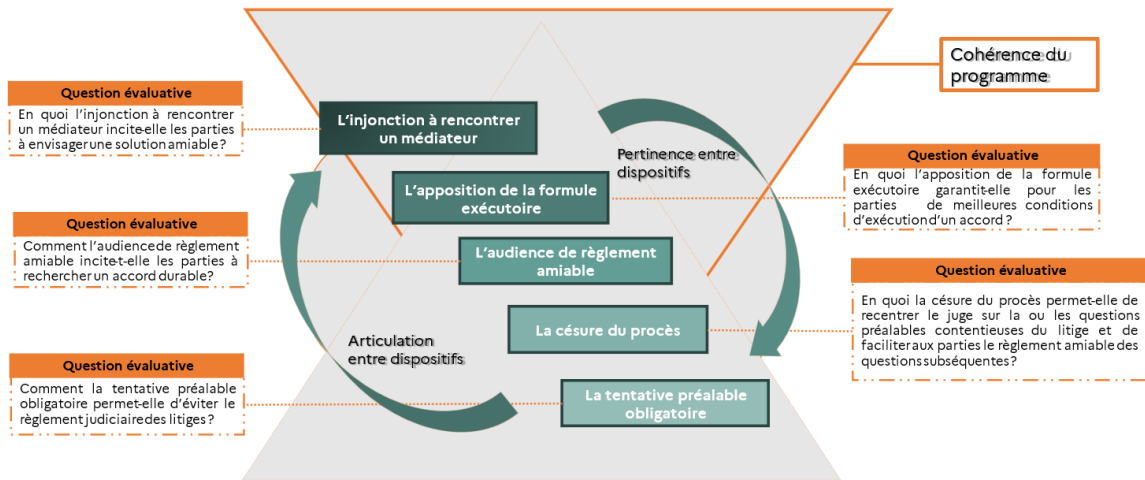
Cohérence du programme

Question évaluative

En quoi l'injonction à rencontrer un médiateur incite-elle les parties à envisager une solution amiable ?

L'injonction à rencontrer un médiateur

Pertinence entre dispositifs

Question évaluative

En quoi l'apposition de la formule exécutoire garantit-elle pour les parties de meilleures conditions d'exécution d'un accord ?

L'apposition de la formule exécutoire

Question évaluative

Comment l'audience de règlement amiable incite-t-elle les parties à rechercher un accord durable?

L'audience de règlement amiable

Question évaluative

En quoi la césure du procès permet-elle de recentrer le juge sur la ou les questions préalables contentieuses du litige et de faciliter aux parties le règlement amiable des questions subséquentes?

La césure du procès

Articulation entre dispositifs

Question évaluative

Comment la tentative préalable obligatoire permet-elle d'éviter le règlement judiciaire des litiges ?

La tentative préalable obligatoire